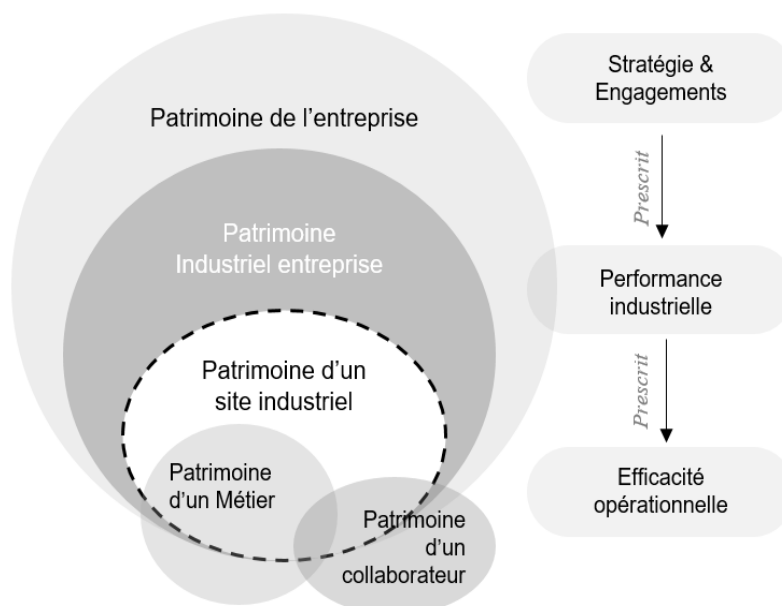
Patrimoine de l’entreprise

Patrimoine Industriel entreprise

Patrimoine d’un site industriel

Patrimoine d’un Métier

Patrimoine d’un collaborateur

Stratégie & Engagements

Prescrit

Performance industrielle

Prescrit

Efficacité opérationnelle